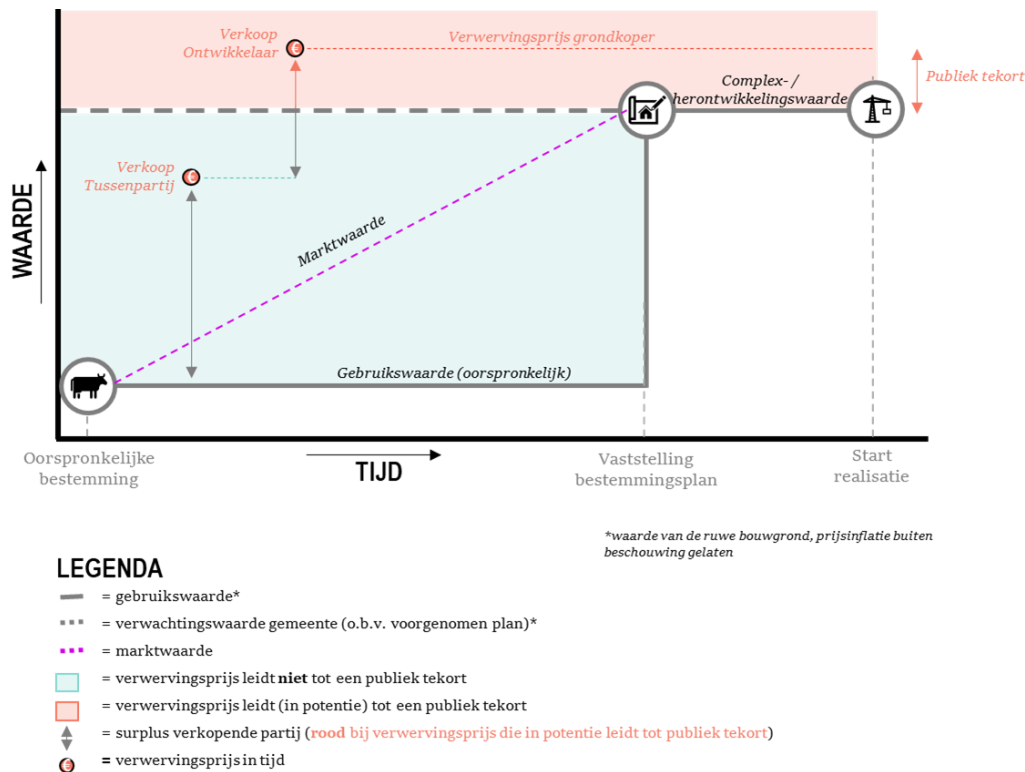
Verkoop Ontwikkelaar

Verwervingsprijs grondkoper

Publiek tekort

Complex- / herontwikkelingswaarde

Verkoop Tussenpartij

WAARDE

Marktwaarde

Gebruikswaarde (oorspronkelijk)

Oorspronkelijke bestemming

TIJD

Vaststelling bestemmingsplan

Start realisatie

*waarde van de ruwe bouwgrond, prijsinflatie buiten beschouwing gelaten

LEGENDA

= gebruikswaarde*

= verwachtingswaarde gemeente (o.b.v. voorgenomen plan)*

= marktwaarde

= verwervingsprijs leidt **niet** tot een publiek tekort

= verwervingsprijs leidt (in potentie) tot een publiek tekort

= surplus verkopende partij (rood bij verwervingsprijs die in potentie leidt tot publiek tekort)

= verwervingsprijs in tijd